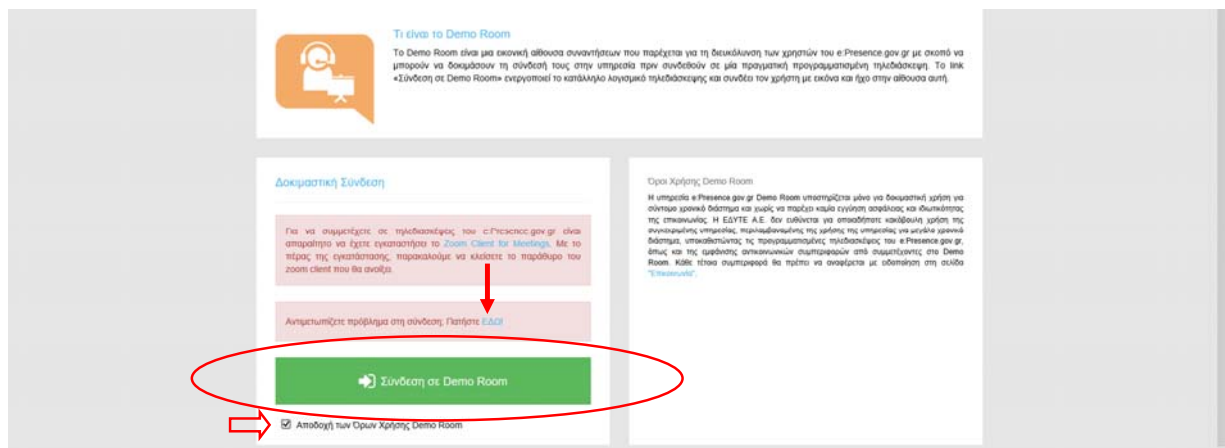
Τι είναι το Demo Room

Το Demo Room είναι μια εικονική αίθουσα συναντήσεων που παρέχεται για τη διευκόλυνση των χρηστών του e:Presence.gov.gr με σκοπό να μπορούν να δοκιμάσουν τη σύνδεσή τους στην υπηρεσία πριν συνδεθούν σε μία πραγματική προγραμματισμένη τηλεδιάσκεψη. Το link «Σύνδεση σε Demo Room» ενεργοποιεί το κατάλληλο λογισμικό τηλεδιάσκεψης και συνδέει τον χρήστη με εικόνα και ήχο στην αίθουσα αυτή.

Δοκιμαστική Σύνδεση

Για να συμμετέχετε σε τηλεδιασκέψεις του e:Presence.gov.gr είναι απαραίτητο να έχετε εγκαταστήσει το Zoom Client for Meetings. Με το πέρας της εγκατάστασης, παρακαλούμε να κλείσετε το παράθυρο του zoom client που θα ανοίξει.

Αντιμετωπίζετε πρόβλημα στη σύνδεση; Πατήστε ΕΔΩ!

Σύνδεση σε Demo Room

Αποδοχή των Όρων Χρήσης Demo Room

Όροι Χρήσης Demo Room

Η υπηρεσία e:Presence.gov.gr Demo Room υποστηρίζεται μόνο για δοκιμαστική χρήση για σύντομο χρονικό διάστημα και χωρίς να παρέχει καμία εγγύηση ασφάλειας και ιδιωτικότητας της επικοινωνίας. Η ΕΔΥΤΕ Α.Ε. δεν ευθύνεται για οποιαδήποτε κακόβουλη χρήση της συγκεκριμένης υπηρεσίας, περιλαμβανομένης της χρήσης της υπηρεσίας για μεγάλο χρονικό διάστημα, υποκαθιστώντας τις προγραμματισμένες τηλεδιασκέψεις του e:Presence.gov.gr, όπως και της εμφάνισης αντικοινωνικών συμπεριφορών από συμμετέχοντες στο Demo Room. Κάθε τέτοια συμπεριφορά θα πρέπει να αναφέρεται με οδοποίηση στη σελίδα "Επικοινωνία".